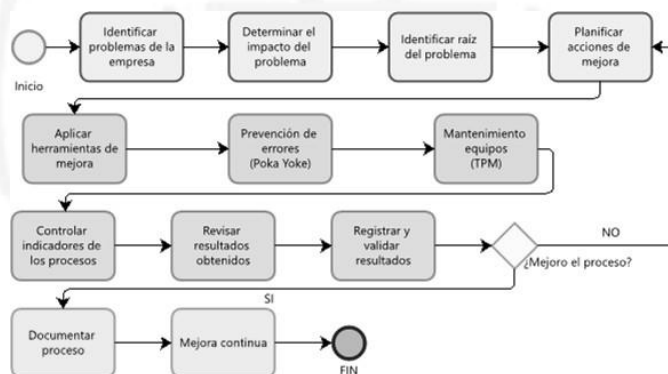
Inicio

Identificar problemas de la empresa

Determinar el impacto del problema

Identificar raíz del problema

Planificar acciones de mejora

Aplicar herramientas de mejora

Prevención de errores (Poka Yoke)

Mantenimiento equipos (TPM)

Controlar indicadores de los procesos

Revisar resultados obtenidos

Registrar y validar resultados

¿Mejoro el proceso?

NO

SI

Documentar proceso

Mejora continua

FIN